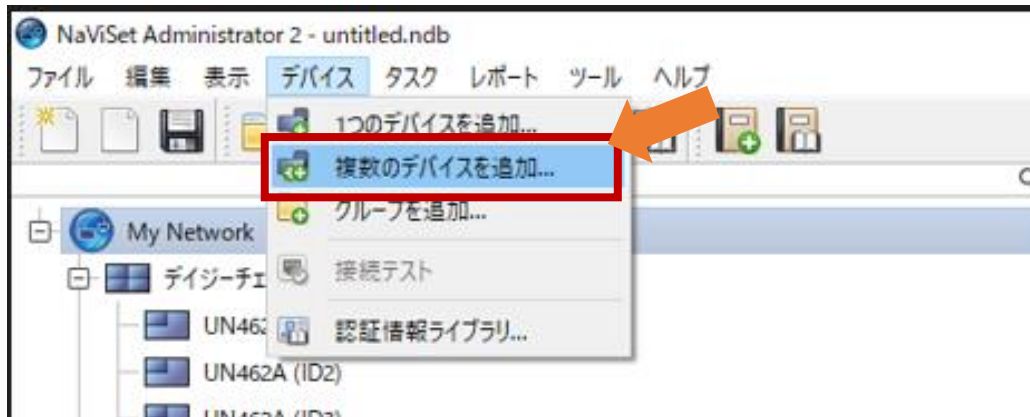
NaViSet Administrator 2 - untitled.ndb

ファイル 編集 表示 デバイス タスク レポート ツール ヘルプ

1つのデバイスを追加...
複数のデバイスを追加...
グループを追加...
接続テスト
認証情報ライブラリ...

My Network
デイジーチェ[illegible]
UN462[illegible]
UN462A (ID2)
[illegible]